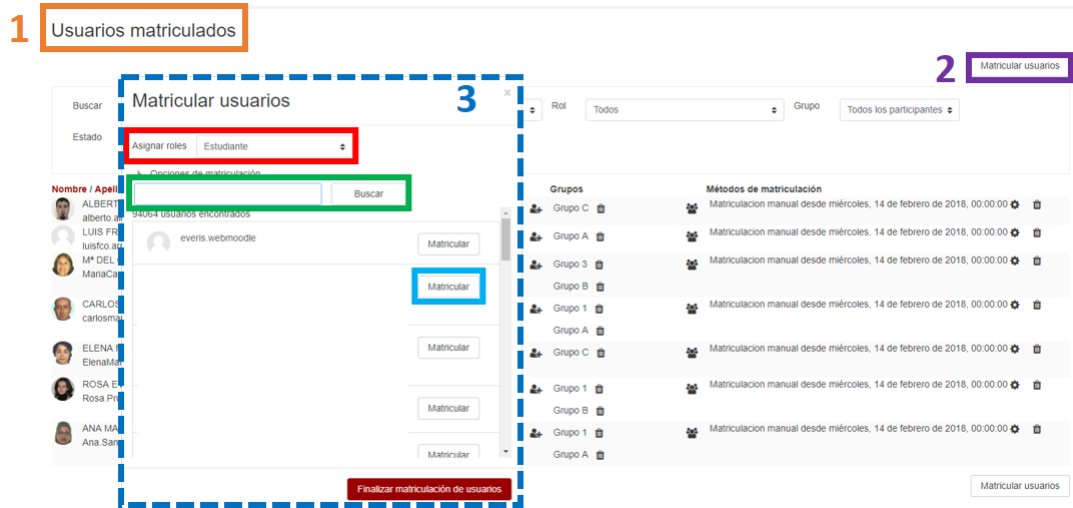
1 Usuarios matriculados

2 Matricular usuarios

Buscar

Estado

Rol Todos

Grupo Todos los participantes

Nombre / Apell

ALBERT
alberto.a

LUIS FR
luisfco.a

Mª DEL
MariaCa

CARLOS
carlosma

ELENA
ElenaMa

ROSA E
Rosa.Pr

ANA MA
Ana.San

Matricular usuarios

3

Asignar roles Estudiante

Opciones de matriculación

Buscar

94064 usuarios encontrados

everis.webmoodle Matricular

Matricular

Matricular

Matricular

Matricular

Finalizar matriculación de usuarios

Grupos

Grupo C
Grupo A
Grupo 3
Grupo B
Grupo 1
Grupo A
Grupo C
Grupo 1
Grupo B
Grupo 1
Grupo A

Métodos de matriculación

Matriculacion manual desde miércoles, 14 de febrero de 2018, 00:00:00
Matriculacion manual desde miércoles, 14 de febrero de 2018, 00:00:00
Matriculacion manual desde miércoles, 14 de febrero de 2018, 00:00:00
Matriculacion manual desde miércoles, 14 de febrero de 2018, 00:00:00
Matriculacion manual desde miércoles, 14 de febrero de 2018, 00:00:00
Matriculacion manual desde miércoles, 14 de febrero de 2018, 00:00:00
Matriculacion manual desde miércoles, 14 de febrero de 2018, 00:00:00

Matricular usuarios